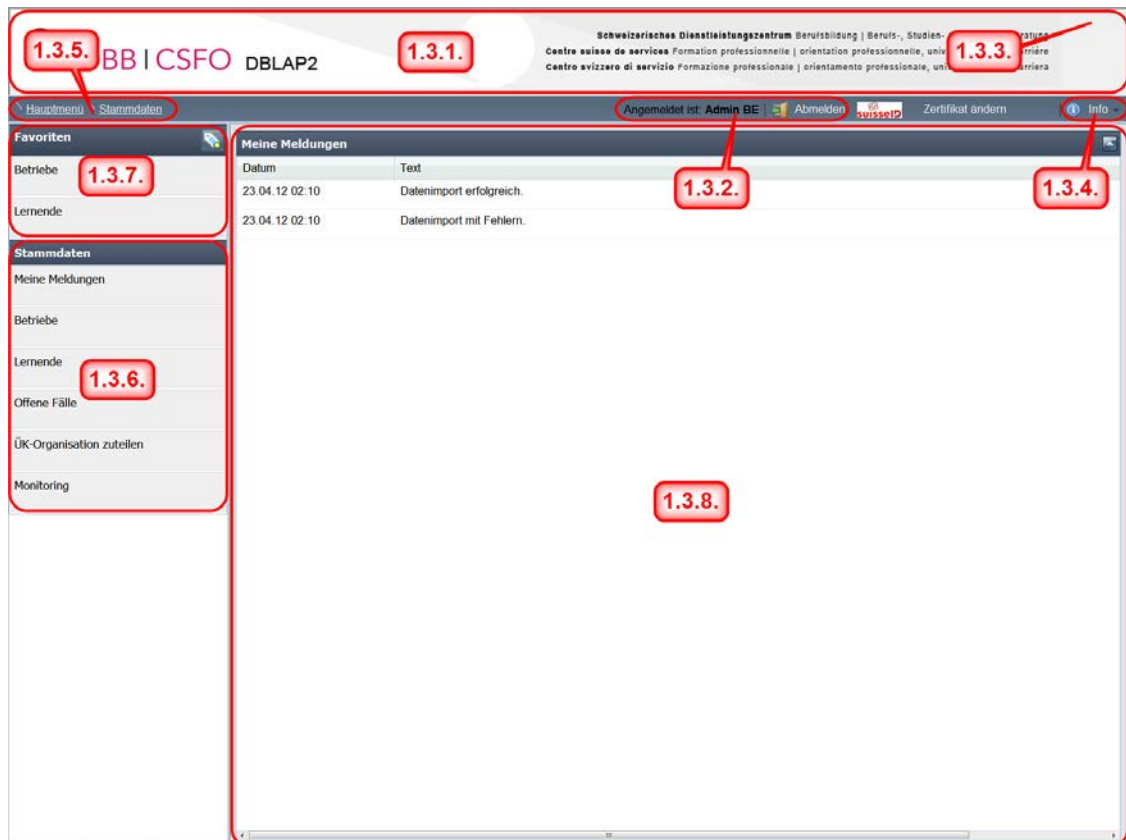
1.3.5. BB | CSFO DBLAP2

1.3.1.

Schweizerisches Dienstleistungszentrum Berufsbildung | Berufs-, Studien- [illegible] ratung
Centre suisse de services Formation professionnelle | orientation professionnelle, univ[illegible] rrière
Centro svizzero di servizio Formazione professionale | orientamento professionale, uni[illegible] rriera

1.3.3.

Hauptmenü > Stammdaten

Angemeldet ist: Admin BE | Abmelden suisseID Zertifikat ändern Info

Favoriten

Betriebe 1.3.7.

Lernende

Stammdaten

Meine Meldungen

Betriebe

Lernende 1.3.6.

Offene Fälle

ÜK-Organisation zuteilen

Monitoring

Meine Meldungen

| Datum | Text |
|---|---|
| 23.04.12 02:10 | Datenimport erfolgreich. |
| 23.04.12 02:10 | Datenimport mit Fehlern. |

1.3.2.

1.3.4.

1.3.8.